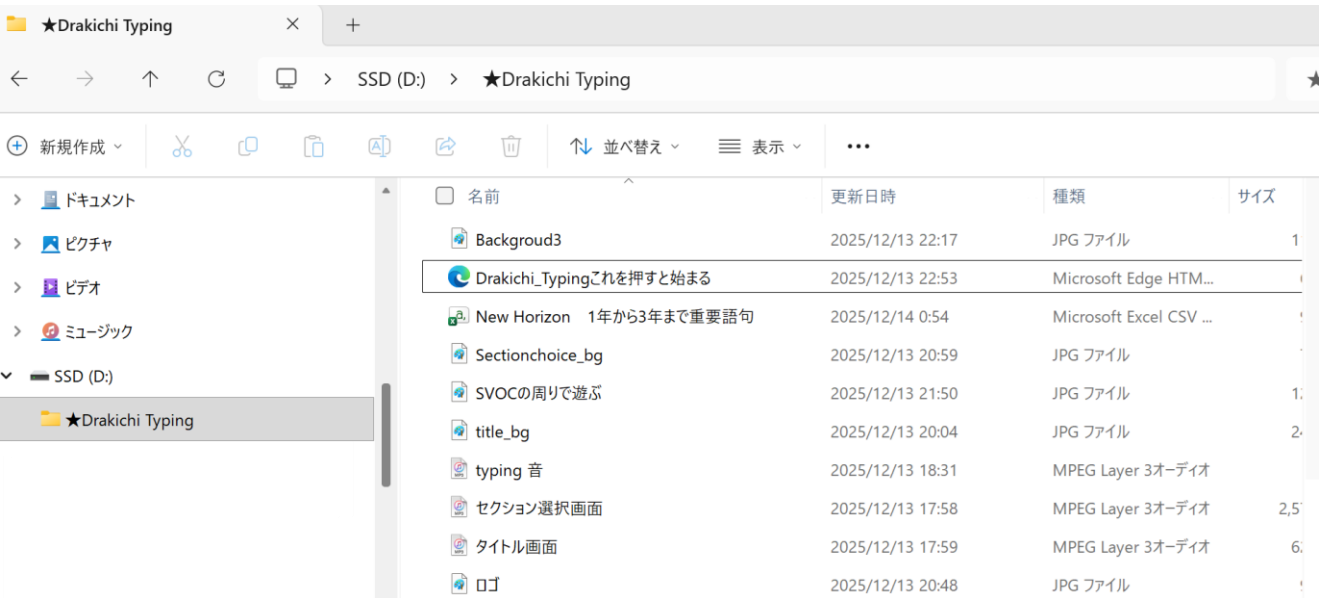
★Drakichi Typing ×  +

SSD (D:) > ★Drakichi Typing

新規作成  並べ替え  表示  ...

ドキュメント
ピクチャ
ビデオ
ミュージック
SSD (D:)
★Drakichi Typing

| 名前 | 更新日時 | 種類 | サイズ |
|---|---|---|---|
| Backgroud3 | 2025/12/13 22:17 | JPG ファイル | 1 |
| Drakichi_Typingこれを押すと始まる | 2025/12/13 22:53 | Microsoft Edge HTM... | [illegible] |
| New Horizon　1年から3年まで重要語句 | 2025/12/14 0:54 | Microsoft Excel CSV ... | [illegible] |
| Sectionchoice_bg | 2025/12/13 20:59 | JPG ファイル | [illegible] |
| SVOCの周りで遊ぶ | 2025/12/13 21:50 | JPG ファイル | 1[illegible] |
| title_bg | 2025/12/13 20:04 | JPG ファイル | 2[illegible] |
| typing 音 | 2025/12/13 18:31 | MPEG Layer 3オーディオ | |
| セクション選択画面 | 2025/12/13 17:58 | MPEG Layer 3オーディオ | 2,5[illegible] |
| タイトル画面 | 2025/12/13 17:59 | MPEG Layer 3オーディオ | 6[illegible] |
| ロゴ | 2025/12/13 20:48 | JPG ファイル | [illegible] |